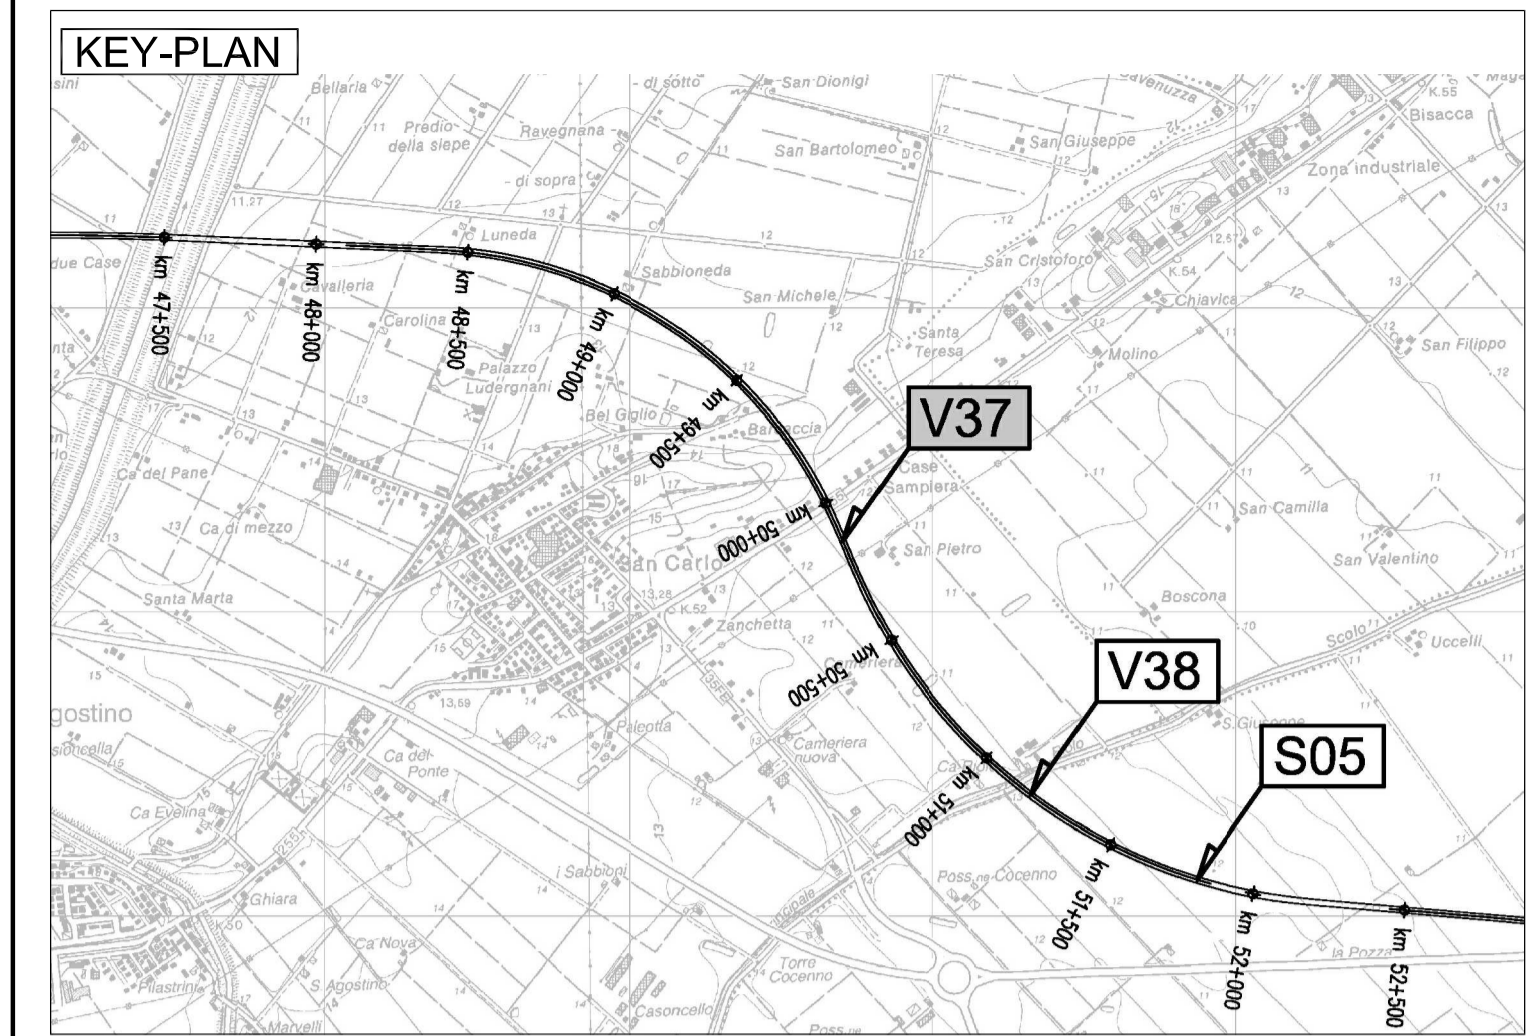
KEY-PLAN

Bellaria
di sotto
San Dionigi
Predio della siepe
Ravegnana
San Bartolomeo
San Giuseppe
Bisacca
Zona industriale
di sopra
Luneda
due Case
Cavalleria
Sabbioneda
San Michele
San Cristoforo
K.54
Chiavica
Carolina
Santa Teresa
Molino
San Filippo
Palazzo Ludergnani
Bel Giglio
Baraccia
Case Sampiera
Ca del Pane
Ca di mezzo
San Pietro
San Camilla
San Valentino
San Carlo
K.52
Santa Marta
Zanchetta
Boscona
Cameriera
Scolo
Uccelli
gostino
sioncella
Paleotta
Ca del Ponte
Cameriera nuova
S.Giuseppe
Ca Evelina
Ca Rio
i Sabbioni
Ghiara
Poss.ne Cocenno
Ca Nova
Torre Cocenno
la Pozza
Plastrino
S.Agostino
Casoncello
Marvelli
K.55
km 47+500
km 48+000
km 48+500
km 49+000
km 49+500
km 50+000
km 50+500
km 51+000
km 51+500
km 52+000
km 52+500
V37
V38
S05